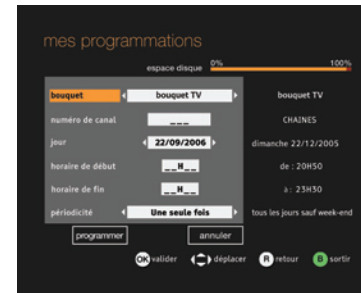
mes programmations

espace disque 0% 100%

| | | |
|---|---|---|
| bouquet | bouquet TV | bouquet TV |
| numéro de canal | ___ | CHAINES |
| jour | 22/09/2006 | dimanche 22/12/2005 |
| horaire de début | __H__ | de : 20H50 |
| horaire de fin | __H__ | à : 23H30 |
| périodicité | Une seule fois | tous les jours sauf week-end |

programmer annuler

OK valider déplacer R retour B sortir